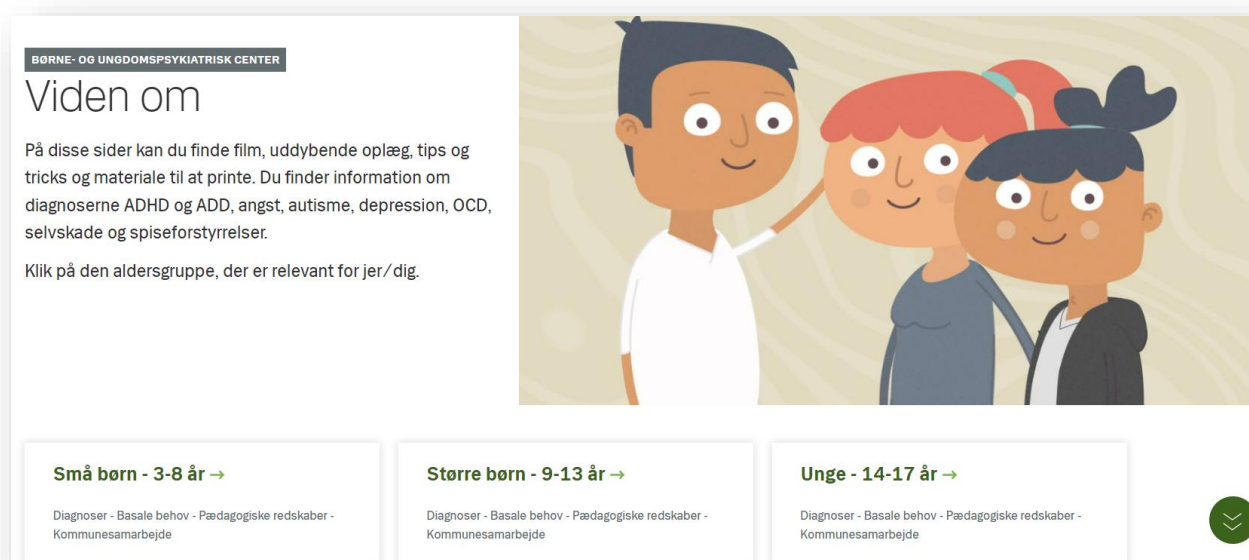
BØRNE- OG UNGDOMSPSYKIATRISK CENTER

Viden om

På disse sider kan du finde film, uddybende oplæg, tips og tricks og materiale til at printe. Du finder information om diagnoserne ADHD og ADD, angst, autisme, depression, OCD, selvskade og spiseforstyrrelser.

Klik på den aldersgruppe, der er relevant for jer/dig.

Små børn - 3-8 år →

Diagnoser - Basale behov - Pædagogiske redskaber - Kommunesamarbejde

Større børn - 9-13 år →

Diagnoser - Basale behov - Pædagogiske redskaber - Kommunesamarbejde

Unge - 14-17 år →

Diagnoser - Basale behov - Pædagogiske redskaber - Kommunesamarbejde